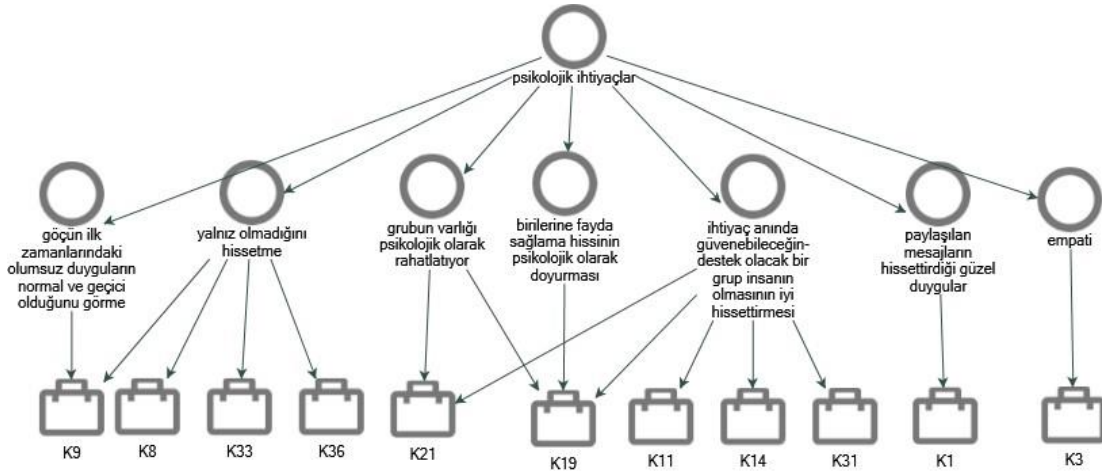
psikolojik ihtiyaçlar

göçün ilk zamanlarındaki olumsuz duyguların normal ve geçici olduğunu görme

yalnız olmadığını hissetme

grubun varlığı psikolojik olarak rahatlatıyor

birilerine fayda sağlama hissinin psikolojik olarak doyurması

ihtiyaç anında güvenebileceğin-destek olacak bir grup insanın olmasının iyi hissettirmesi

paylaşılan mesajların hissettirdiği güzel duygular

empati

K9

K8

K33

K36

K21

K19

K11

K14

K31

K1

K3